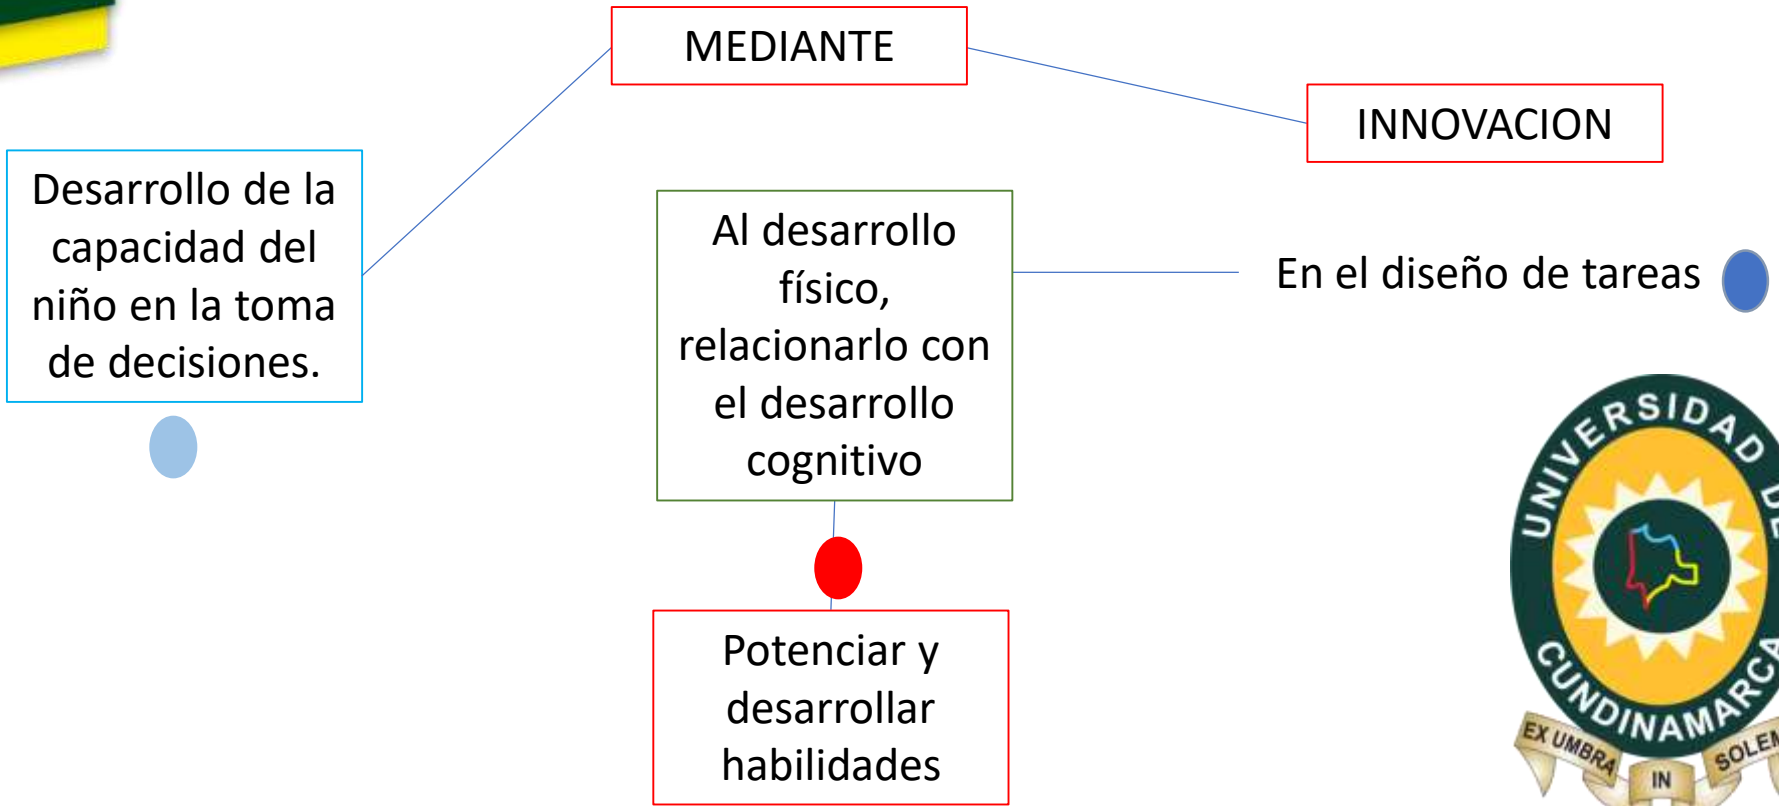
MEDIANTE

INNOVACION

Desarrollo de la capacidad del niño en la toma de decisiones.

Al desarrollo físico, relacionarlo con el desarrollo cognitivo

En el diseño de tareas

Potenciar y desarrollar habilidades

UNIVERSIDAD DE CUNDINAMARCA

EX UMBRA IN SOLEM